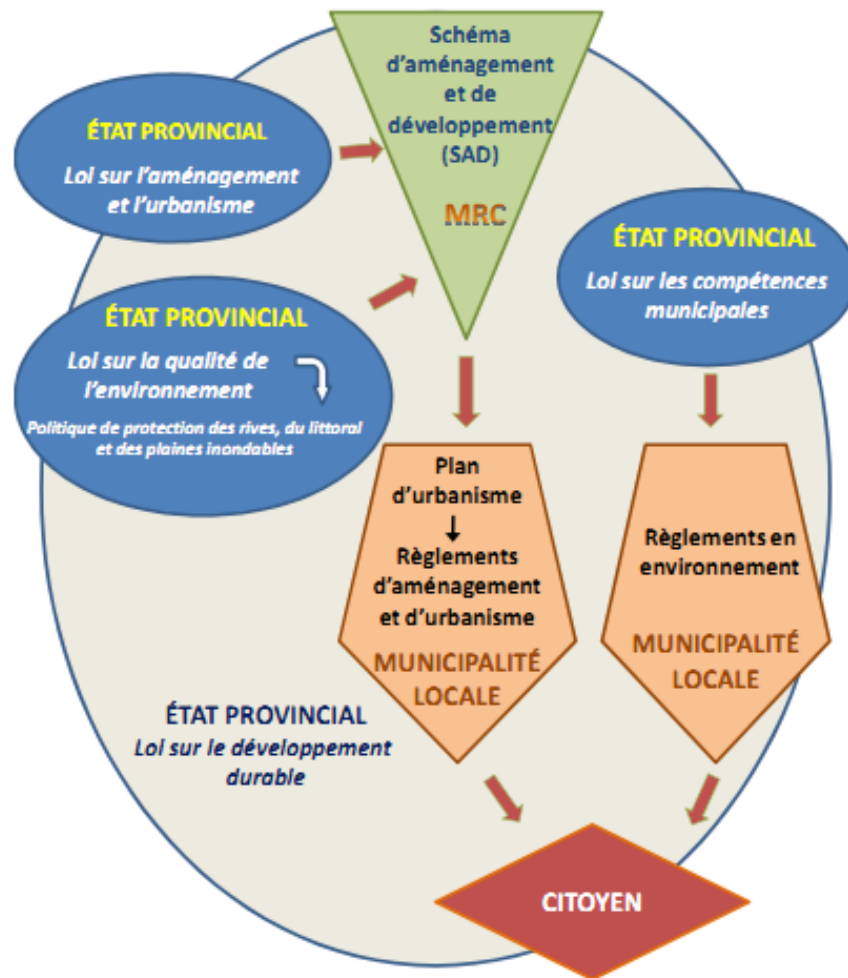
Schéma d'aménagement et de développement (SAD)

MRC

ÉTAT PROVINCIAL

Loi sur l'aménagement et l'urbanisme

ÉTAT PROVINCIAL

Loi sur la qualité de l'environnement

Politique de protection des rives, du littoral et des plaines inondables

ÉTAT PROVINCIAL

Loi sur les compétences municipales

Plan d'urbanisme

Règlements d'aménagement et d'urbanisme

MUNICIPALITÉ LOCALE

Règlements en environnement

MUNICIPALITÉ LOCALE

ÉTAT PROVINCIAL

Loi sur le développement durable

CITOYEN